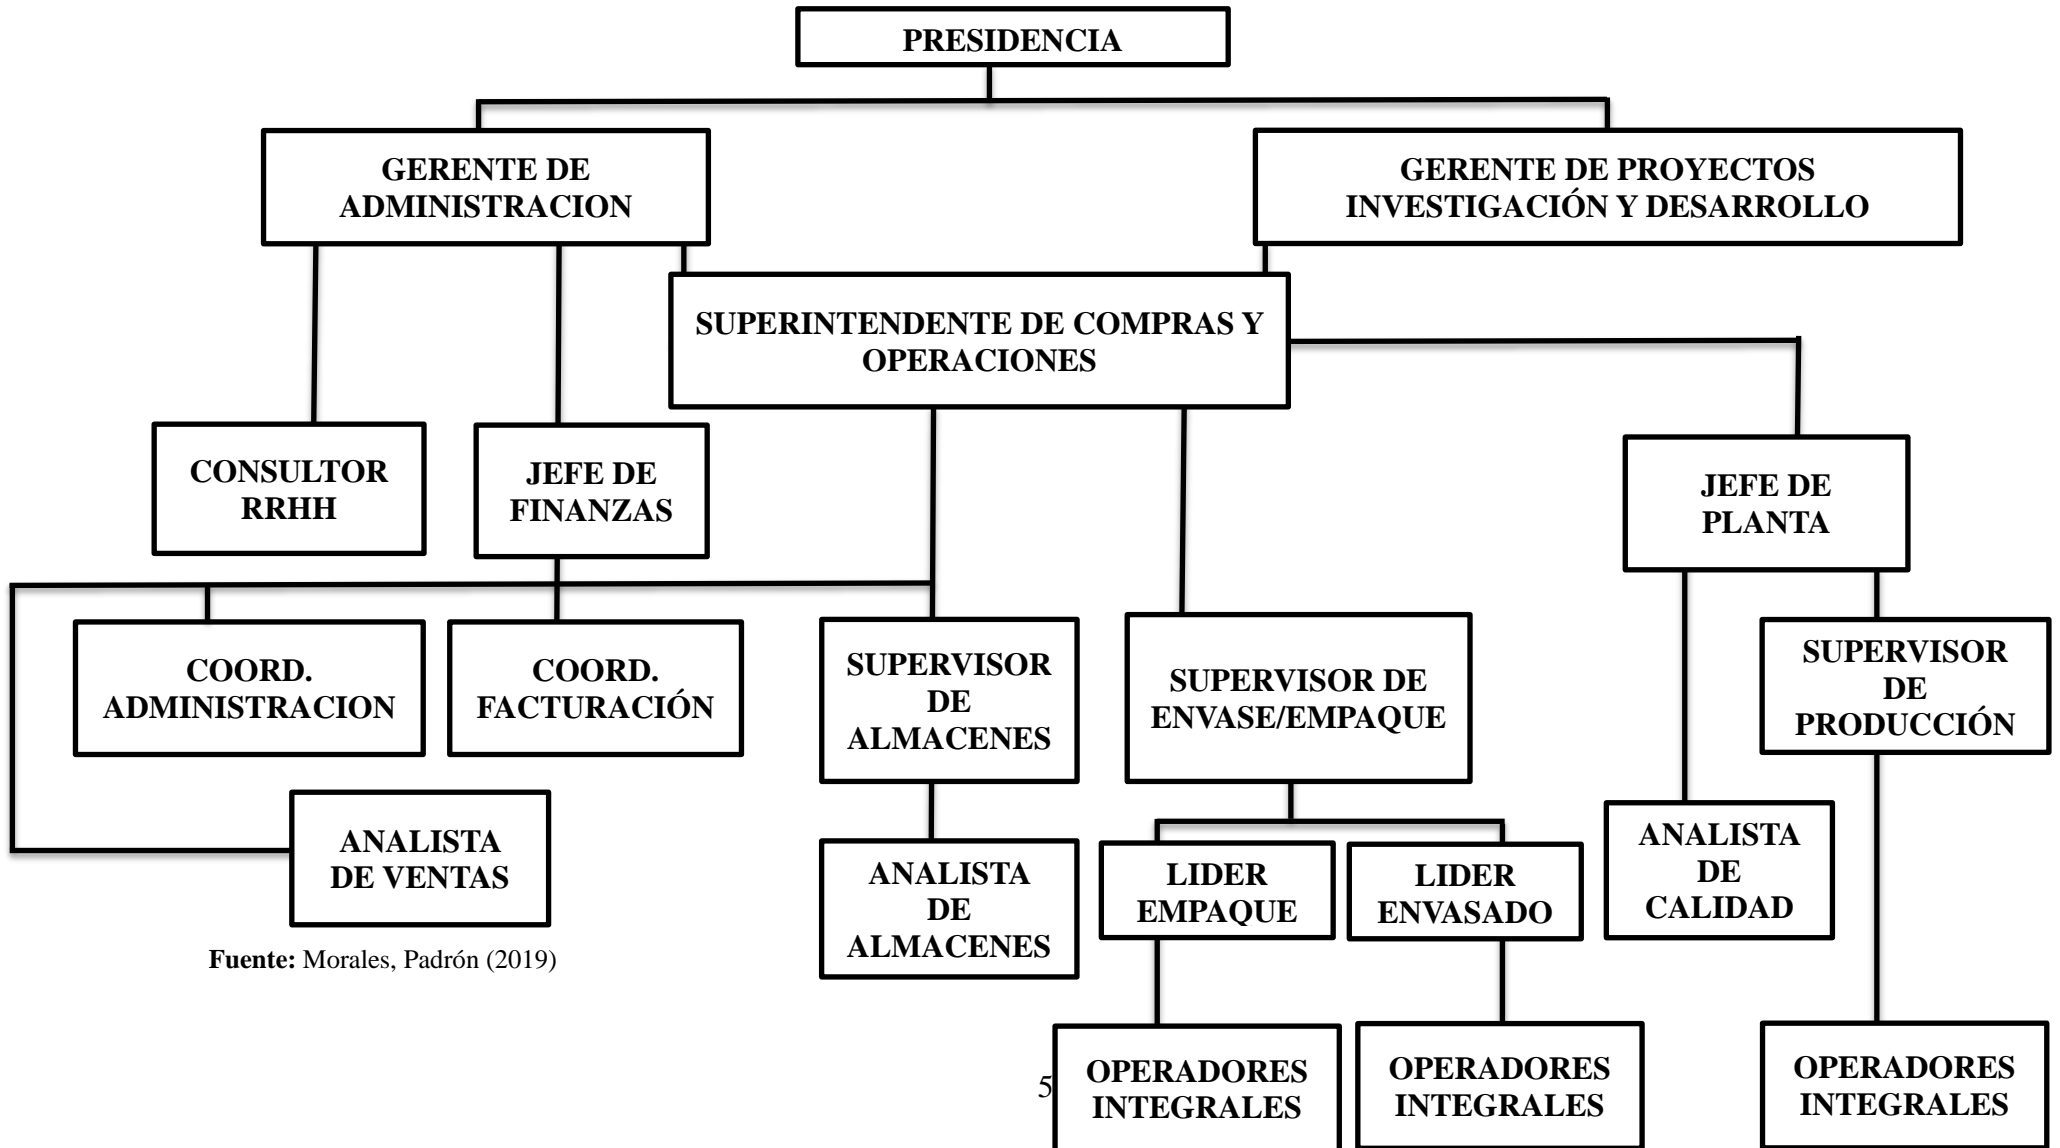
PRESIDENCIA

GERENTE DE ADMINISTRACION

GERENTE DE PROYECTOS INVESTIGACIÓN Y DESARROLLO

SUPERINTENDENTE DE COMPRAS Y OPERACIONES

CONSULTOR RRHH

JEFE DE FINANZAS

JEFE DE PLANTA

COORD. ADMINISTRACION

COORD. FACTURACIÓN

SUPERVISOR DE ALMACENES

SUPERVISOR DE ENVASE/EMPAQUE

SUPERVISOR DE PRODUCCIÓN

ANALISTA DE VENTAS

ANALISTA DE ALMACENES

LIDER EMPAQUE

LIDER ENVASADO

ANALISTA DE CALIDAD

Fuente: Morales, Padrón (2019)

5

OPERADORES INTEGRALES

OPERADORES INTEGRALES

OPERADORES INTEGRALES